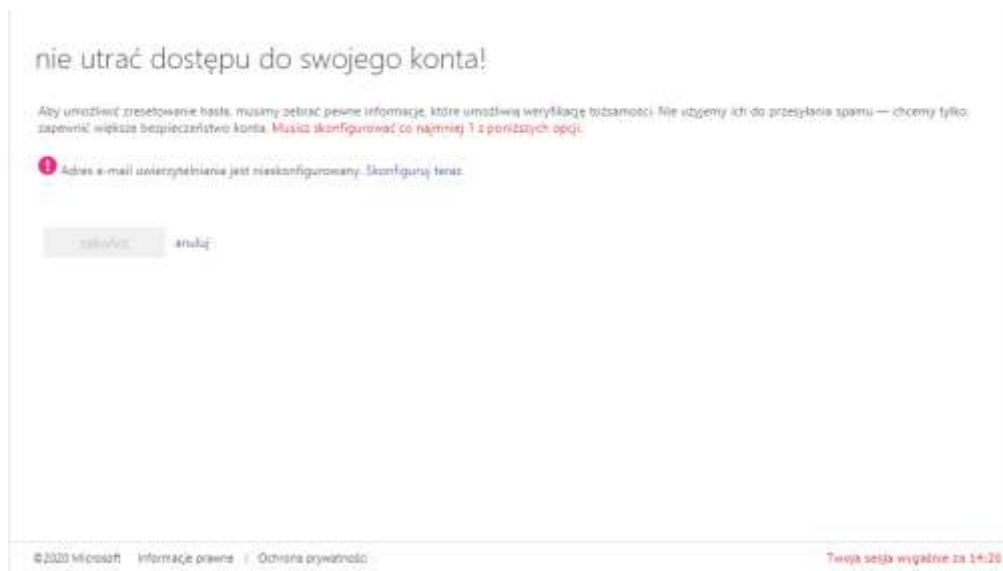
nie utrać dostępu do swojego konta!

Aby umożliwić zresetowanie hasła, musimy zebrać pewne informacje, które umożliwią weryfikację tożsamości. Nie użyjemy ich do przesyłania spamu — chcemy tylko zapewnić większe bezpieczeństwo konta. Musisz skonfigurować co najmniej 1 z poniższych opcji.

Adres e-mail uwierzytelniania jest nieskonfigurowany. Skonfiguruj teraz

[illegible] anuluj

©2020 Microsoft Informacje prawne | Ochrona prywatności

Twoja sesja wygaśnie za 14:20